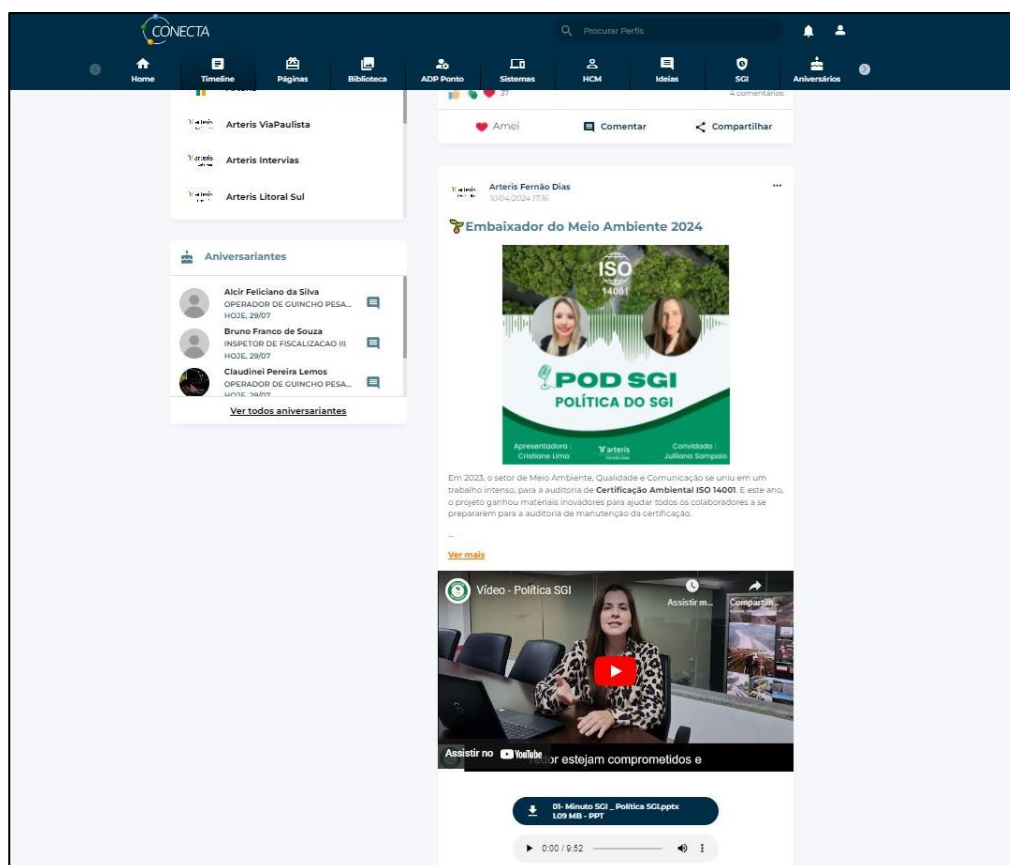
CONECTA

Procurar Perfis

Home
Timeline
Páginas
Biblioteca
ADP Ponto
Sistemas
HCM
Ideias
SGI
Aniversários

Arteris ViaPaulista
Arteris Intervias
Arteris Litoral Sul

Aniversariantes

Alcir Feliciano da Silva
OPERADOR DE GUINCHO PESA...
HOJE, 29/07

Bruno Franco de Souza
INSPETOR DE FISCALIZACAO III
HOJE, 29/07

Claudinei Pereira Lemos
OPERADOR DE GUINCHO PESA...
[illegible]

Ver todos aniversariantes

27
4 comentários

Amei
Comentar
Compartilhar

Arteris Fernão Dias
10/04/2024 17:16

Embaixador do Meio Ambiente 2024

ISO
14001

POD SGI
POLÍTICA DO SGI

Apresentadora:
Cristiane Lima

arteris

Convidada:
Julliana Sampaio

Em 2023, o setor de Meio Ambiente, Qualidade e Comunicação se uniu em um trabalho intenso, para a auditoria de Certificação Ambiental ISO 14001. E este ano, o projeto ganhou materiais inovadores para ajudar todos os colaboradores a se prepararem para a auditoria de manutenção da certificação.

...

Ver mais

Vídeo - Política SGI
Assistir m...
Compartil...

Assistir no YouTube
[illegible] estejam comprometidos e

01- Minuto SGI _ Política SGI.pptx
1.09 MB - PPT

0:00 / 9:52